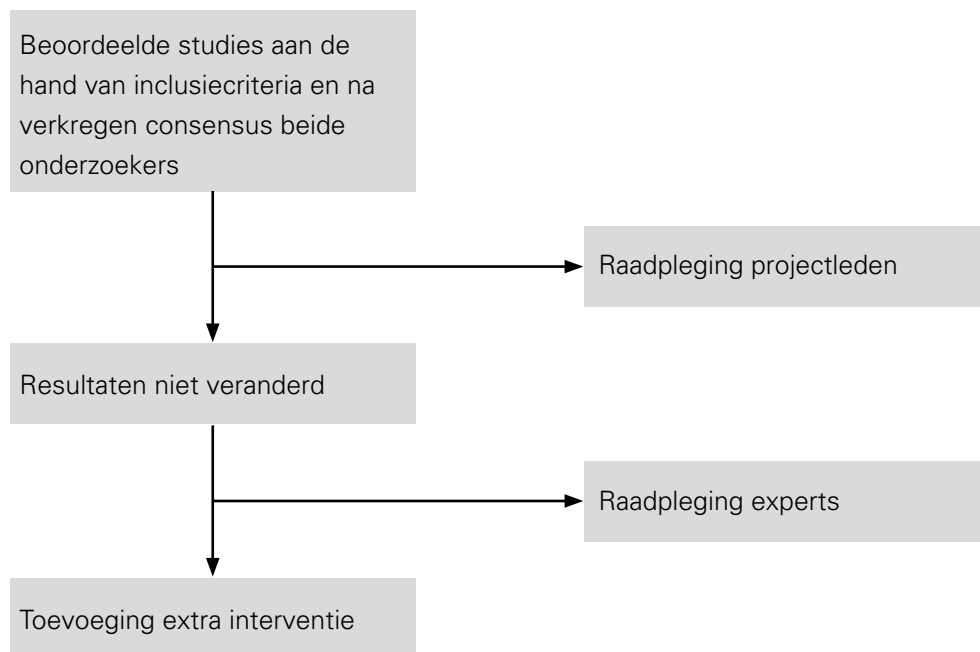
Beoordeelde studies aan de hand van inclusiecriteria en na verkregen consensus beide onderzoekers

Raadpleging projectleden

Resultaten niet veranderd

Raadpleging experts

Toevoeging extra interventie